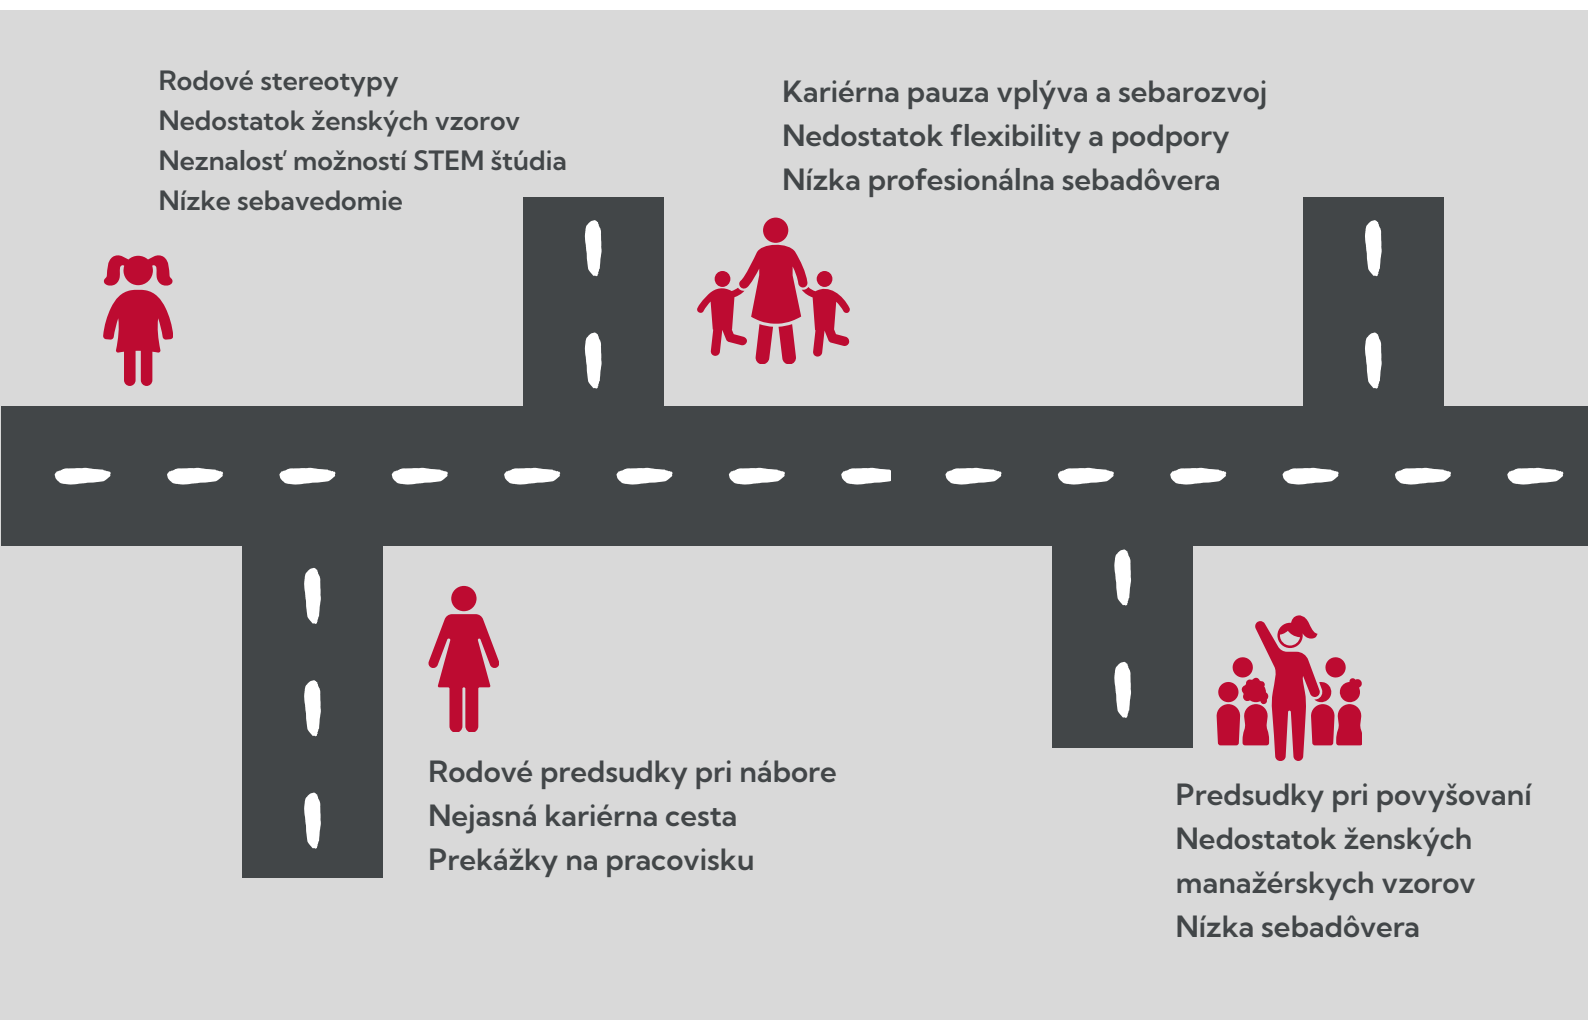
Rodové stereotypy
Nedostatok ženských vzorov
Neznalosť možností STEM štúdia
Nízke sebavedomie

Kariérna pauza vplýva a sebarozvoj
Nedostatok flexibility a podpory
Nízka profesionálna sebadôvera

Rodové predsudky pri nábore
Nejasná kariérna cesta
Prekážky na pracovisku

Predsudky pri povyšovaní
Nedostatok ženských manažérskych vzorov
Nízka sebadôvera